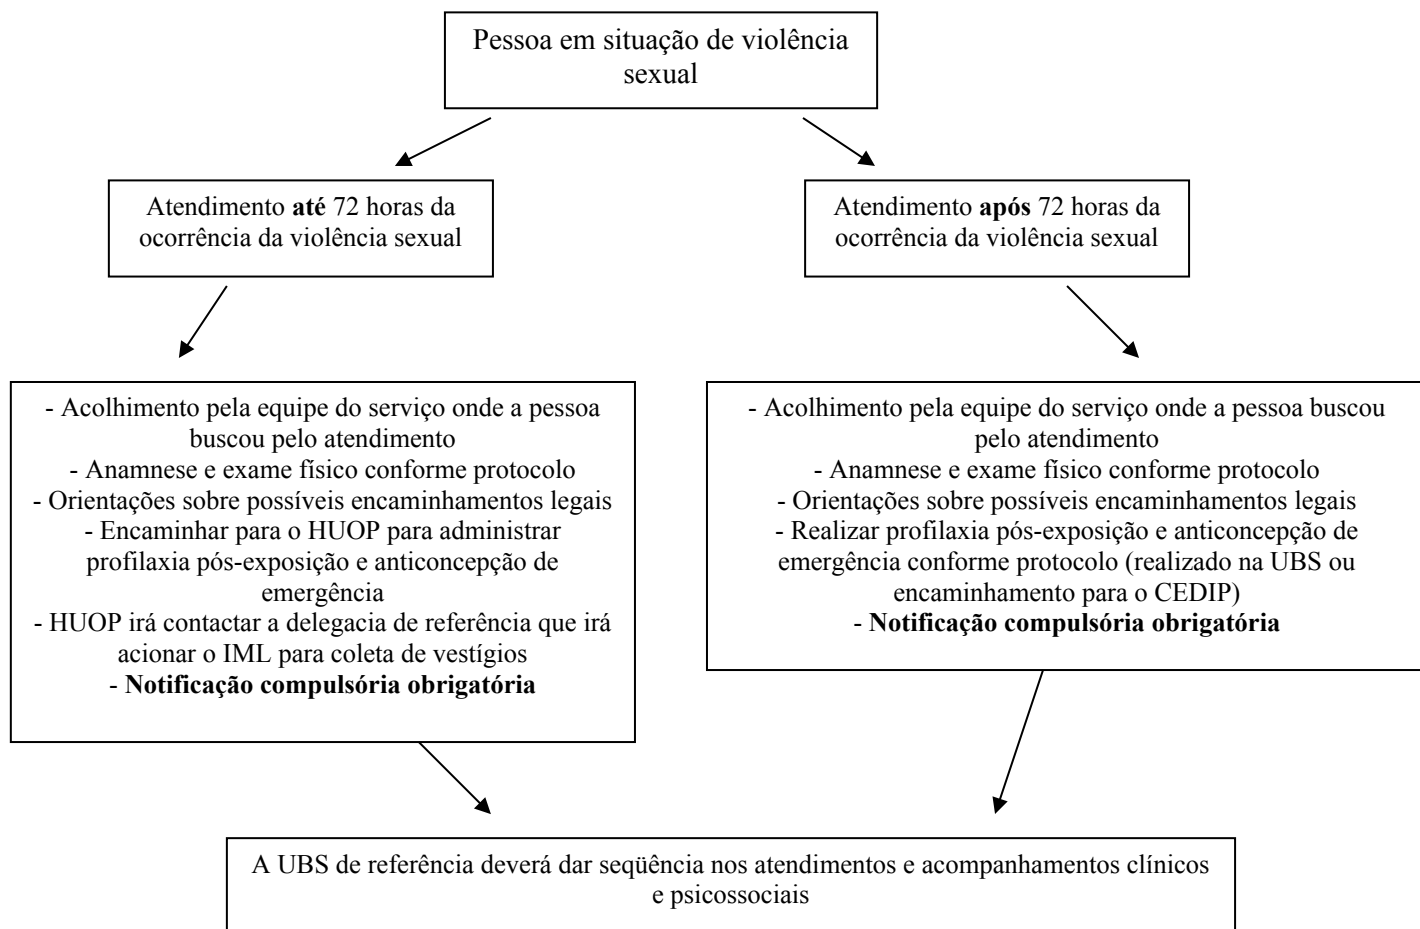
Pessoa em situação de violência sexual

Atendimento **até** 72 horas da ocorrência da violência sexual

Atendimento **após** 72 horas da ocorrência da violência sexual

- Acolhimento pela equipe do serviço onde a pessoa buscou pelo atendimento
- Anamnese e exame físico conforme protocolo
- Orientações sobre possíveis encaminhamentos legais
- Encaminhar para o HUOP para administrar profilaxia pós-exposição e anticoncepção de emergência
- HUOP irá contactar a delegacia de referência que irá acionar o IML para coleta de vestígios
- **Notificação compulsória obrigatória**

- Acolhimento pela equipe do serviço onde a pessoa buscou pelo atendimento
- Anamnese e exame físico conforme protocolo
- Orientações sobre possíveis encaminhamentos legais
- Realizar profilaxia pós-exposição e anticoncepção de emergência conforme protocolo (realizado na UBS ou encaminhamento para o CEDIP)
- **Notificação compulsória obrigatória**

A UBS de referência deverá dar seqüência nos atendimentos e acompanhamentos clínicos e psicossociais